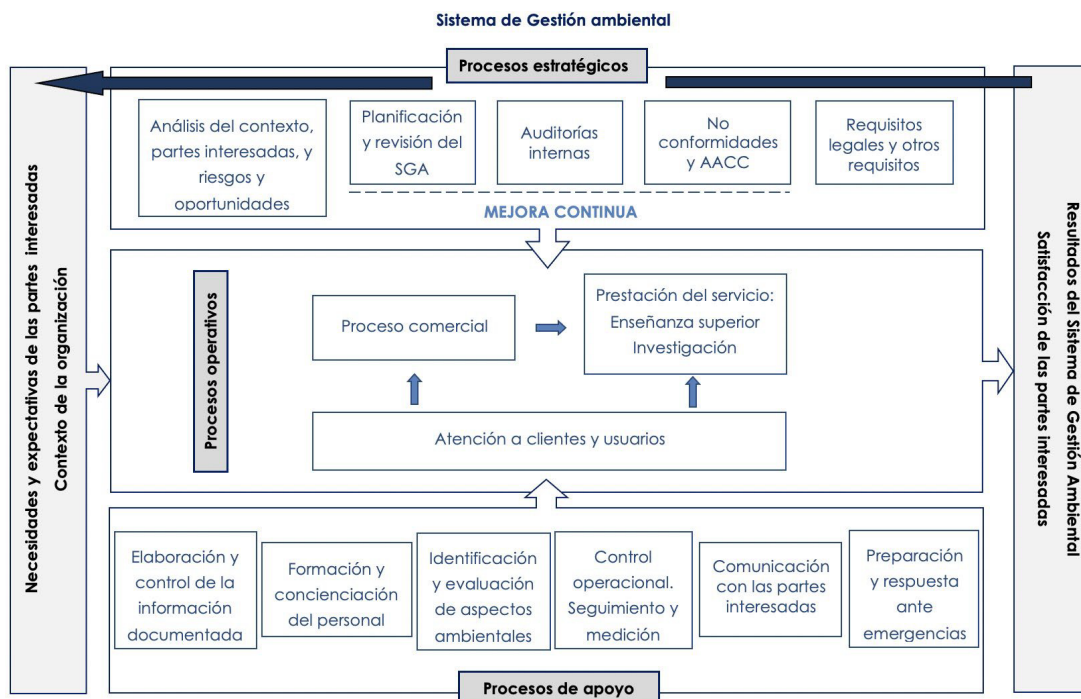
Sistema de Gestión ambiental

Necesidades y expectativas de las partes interesadas
Contexto de la organización

Procesos estratégicos

Análisis del contexto, partes interesadas, y riesgos y oportunidades

Planificación y revisión del SGA

Auditorías internas

No conformidades y AACC

Requisitos legales y otros requisitos

MEJORA CONTINUA

Procesos operativos

Proceso comercial

Prestación del servicio: Enseñanza superior Investigación

Atención a clientes y usuarios

Elaboración y control de la información documentada

Formación y concienciación del personal

Identificación y evaluación de aspectos ambientales

Control operacional. Seguimiento y medición

Comunicación con las partes interesadas

Preparación y respuesta ante emergencias

Procesos de apoyo

Resultados del Sistema de Gestión Ambiental
Satisfacción de las partes interesadas